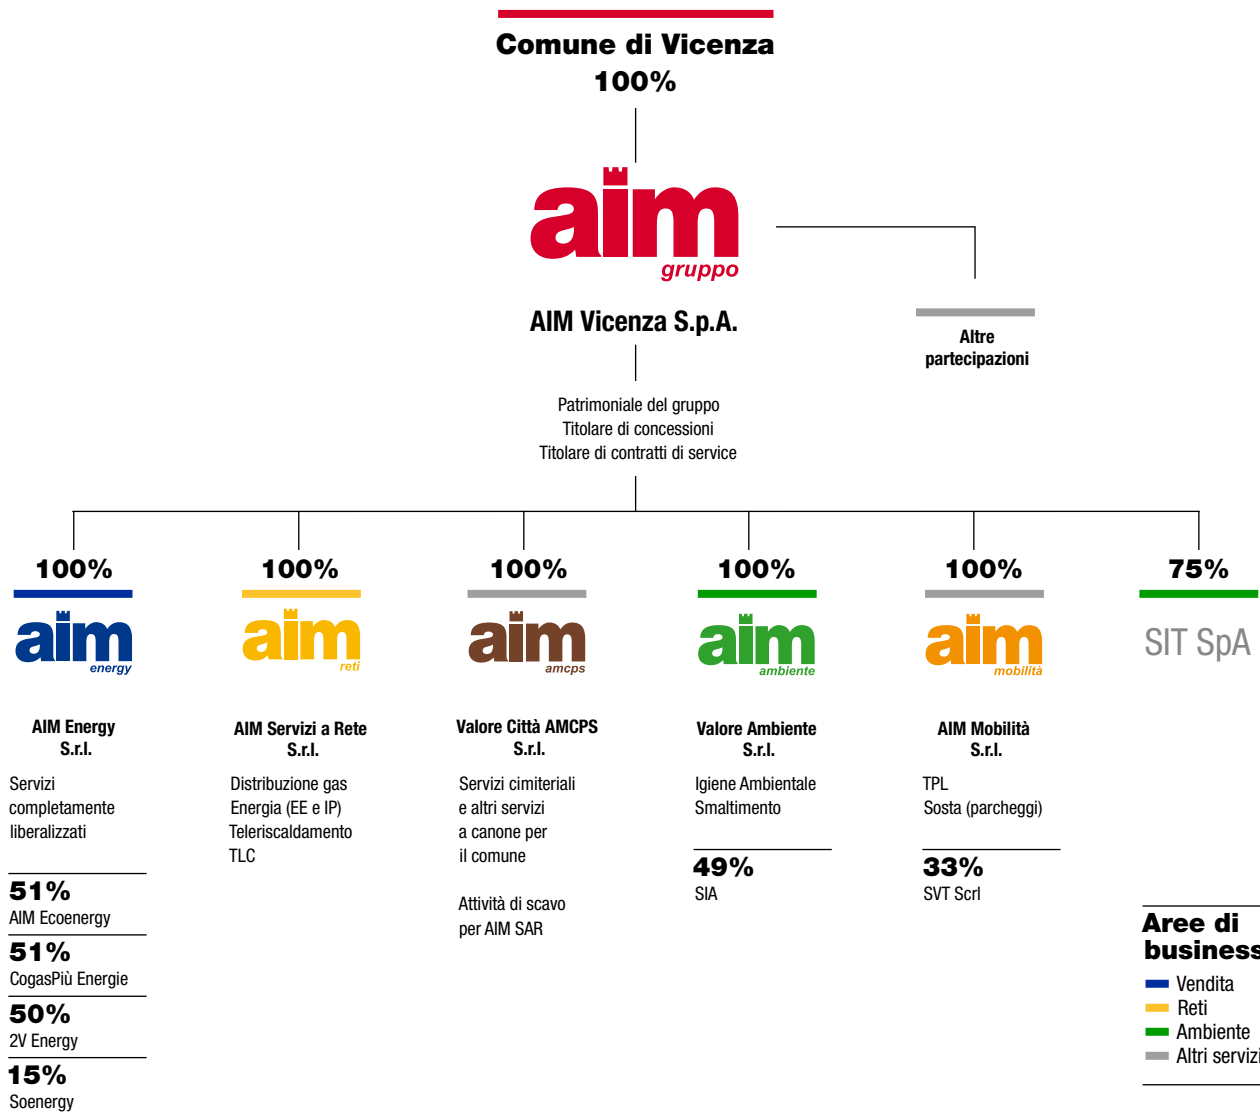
Comune di Vicenza
100%

aim
gruppo

AIM Vicenza S.p.A.

Altre partecipazioni

Patrimoniale del gruppo
Titolare di concessioni
Titolare di contratti di service

100%
aim
energy
AIM Energy S.r.l.
Servizi completamente liberalizzati

51%
AIM Ecoenergy
51%
CogasPiù Energie
50%
2V Energy
15%
Soenergy

100%
aim
reti
AIM Servizi a Rete S.r.l.
Distribuzione gas
Energia (EE e IP)
Teleriscaldamento
TLC

100%
aim
amcps
Valore Città AMCPS S.r.l.
Servizi cimiteriali e altri servizi a canone per il comune

Attività di scavo per AIM SAR

100%
aim
ambiente
Valore Ambiente S.r.l.
Igiene Ambientale
Smaltimento

49%
SIA

100%
aim
mobilità
AIM Mobilità S.r.l.
TPL
Sosta (parcheggi)

33%
SVT Scrl

75%
SIT SpA

Aree di business
Vendita
Reti
Ambiente
Altri servizi